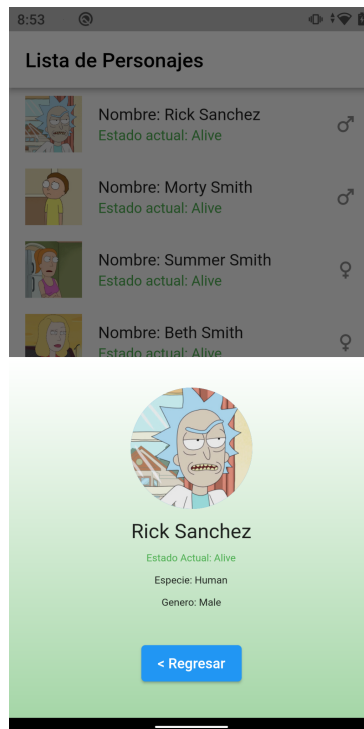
8:53

Lista de Personajes

Nombre: Rick Sanchez
Estado actual: Alive
♂

Nombre: Morty Smith
Estado actual: Alive
♂

Nombre: Summer Smith
Estado actual: Alive
♀

Nombre: Beth Smith
Estado actual: Alive
♀

Rick Sanchez

Estado Actual: Alive

Especie: Human

Genero: Male

< Regresar